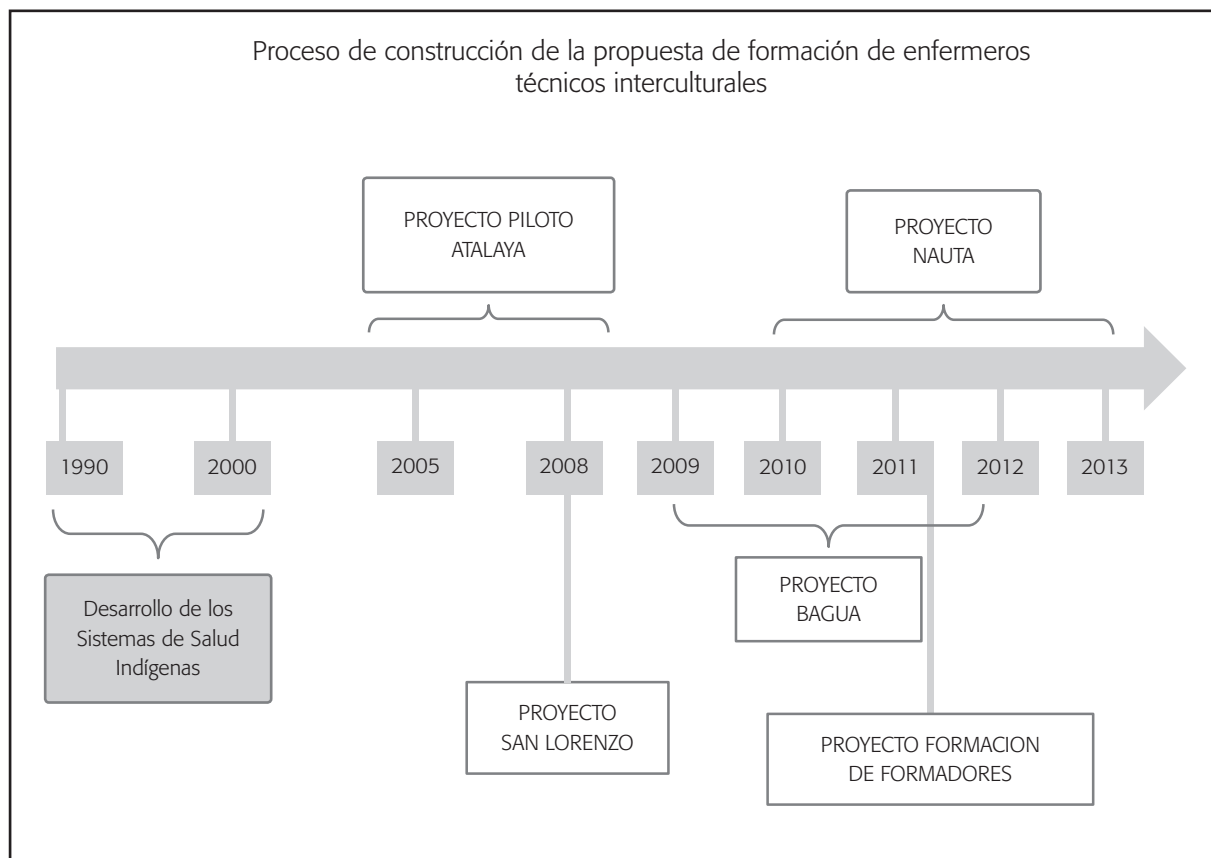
Proceso de construcción de la propuesta de formación de enfermeros técnicos interculturales

PROYECTO PILOTO ATALAYA

PROYECTO NAUTA

1990

2000

2005

2008

2009

2010

2011

2012

2013

Desarrollo de los Sistemas de Salud Indígenas

PROYECTO BAGUA

PROYECTO SAN LORENZO

PROYECTO FORMACION DE FORMADORES